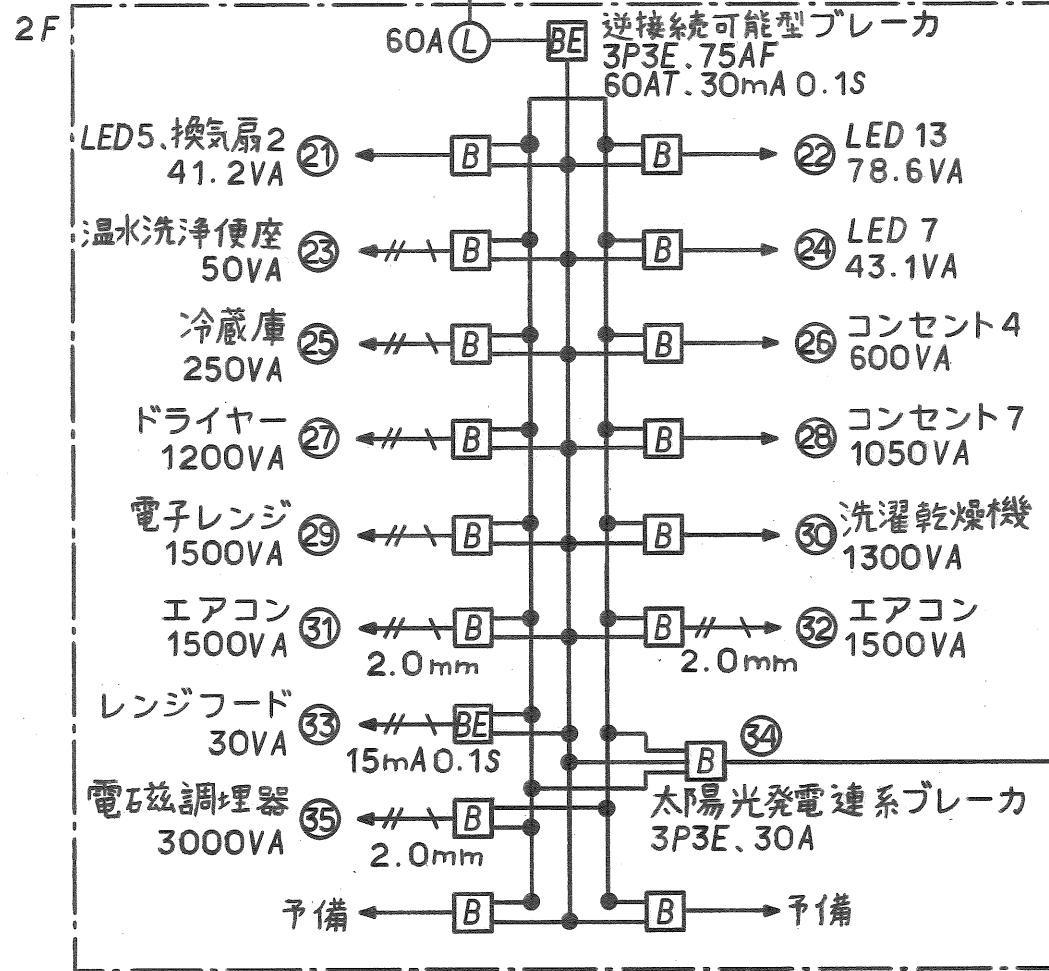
2F

60A L BE 逆接続可能型ブレーカ 3P3E、75AF 60AT、30mA 0.1S

LED5、換気扇2 41.2VA ㉑ B

B ㉒ LED 13 78.6VA

温水洗浄便座 50VA ㉓ B

B ㉔ LED 7 43.1VA

冷蔵庫 250VA ㉕ B

B ㉖ コンセント4 600VA

ドライヤー 1200VA ㉗ B

B ㉘ コンセント7 1050VA

電子レンジ 1500VA ㉙ B

B ㉚ 洗濯乾燥機 1300VA

エアコン 1500VA ㉛ B 2.0mm

B 2.0mm ㉜ エアコン 1500VA

レンジフード 30VA ㉝ BE 15mA 0.1S

B ㉞

太陽光発電連系ブレーカ 3P3E、30A

電磁調理器 3000VA ㉟ B 2.0mm

予備 B

B 予備